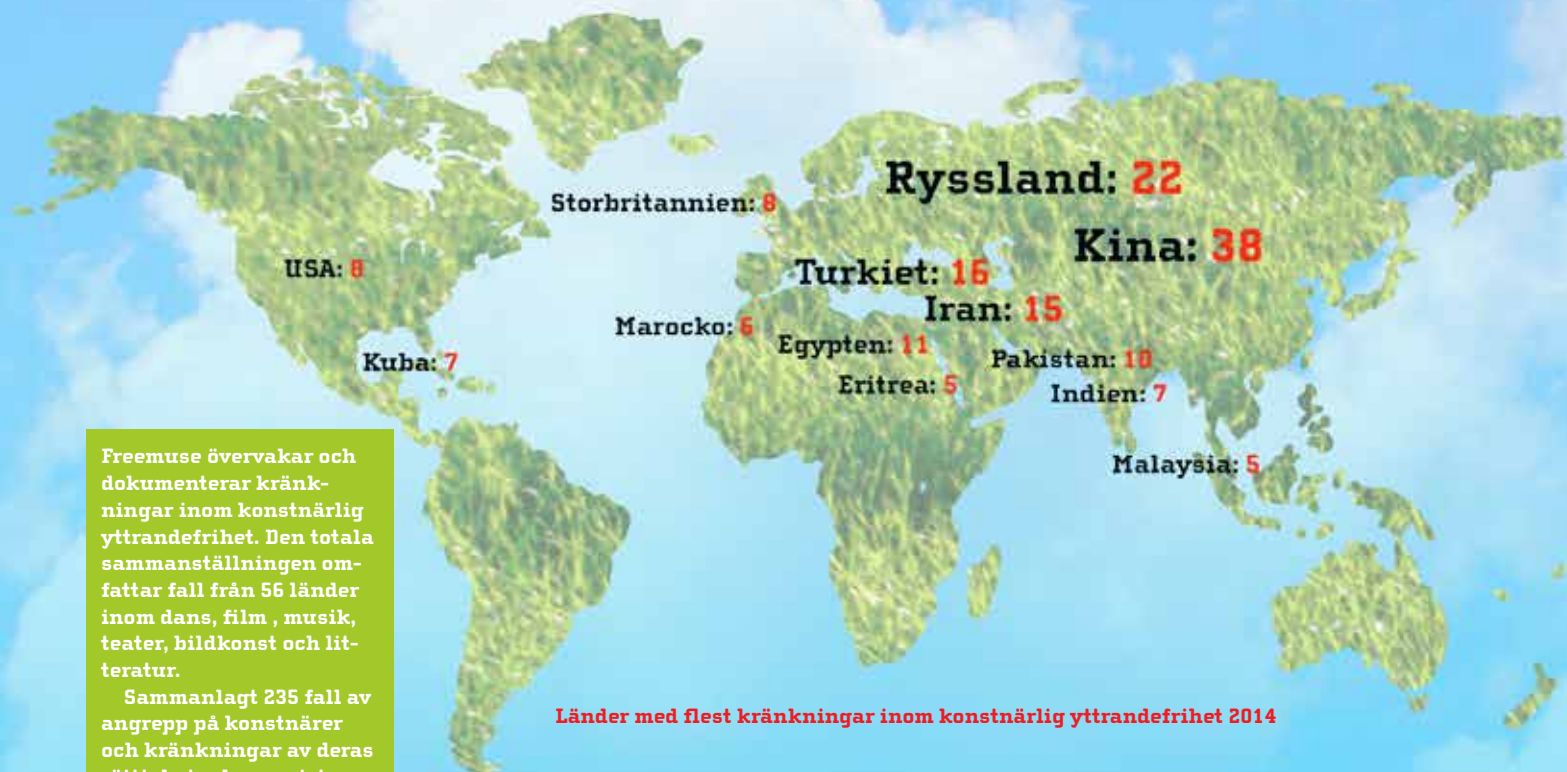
Storbritannien: 8

Ryssland: 22

Kina: 38

USA: 8

Turkiet: 16

Iran: 15

Marocko: 6

Egypten: 11

Pakistan: 10

Kuba: 7

Eritrea: 5

Indien: 7

Malaysia: 5

Freemuse övervakar och dokumenterar kränkningar inom konstnärlig yttrandefrihet. Den totala sammanställningen omfattar fall från 56 länder inom dans, film , musik, teater, bildkonst och litteratur.

Sammanlagt 235 fall av angrepp på konstnärer och kränkningar av deras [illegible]

Länder med flest kränkningar inom konstnärlig yttrandefrihet 2014